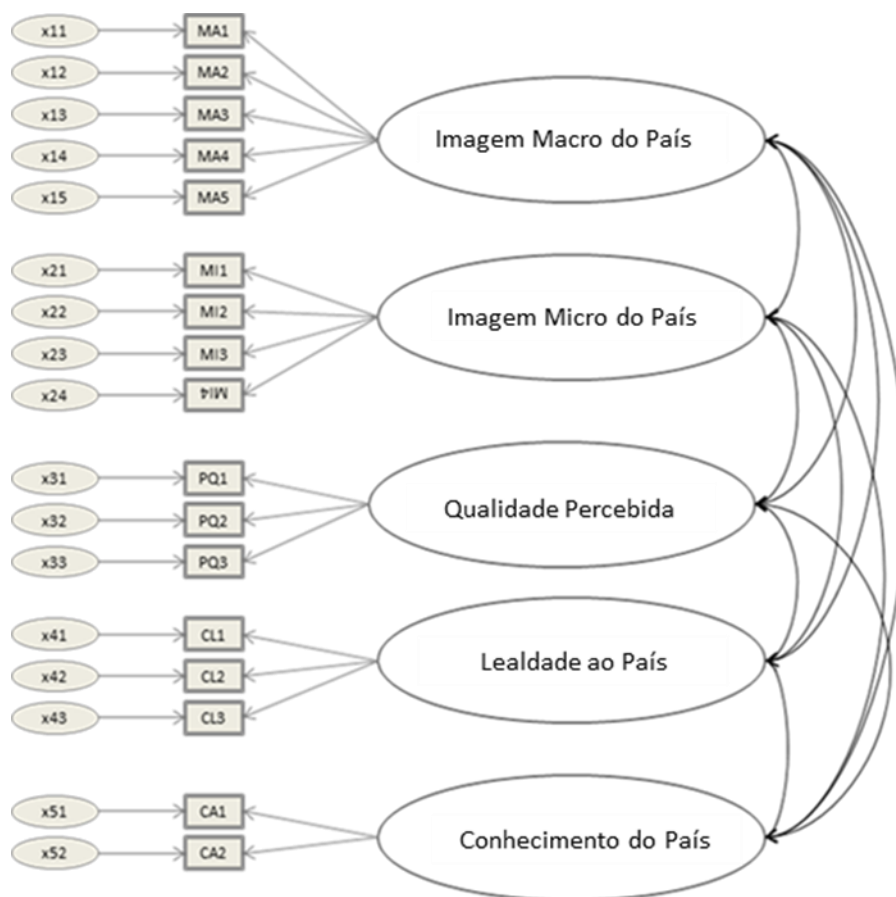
x11
MA1
x12
MA2
x13
MA3
x14
MA4
x15
MA5
Imagem Macro do País

x21
MI1
x22
MI2
x23
MI3
x24
MI4
Imagem Micro do País

x31
PQ1
x32
PQ2
x33
PQ3
Qualidade Percebida

x41
CL1
x42
CL2
x43
CL3
Lealdade ao País

x51
CA1
x52
CA2
Conhecimento do País